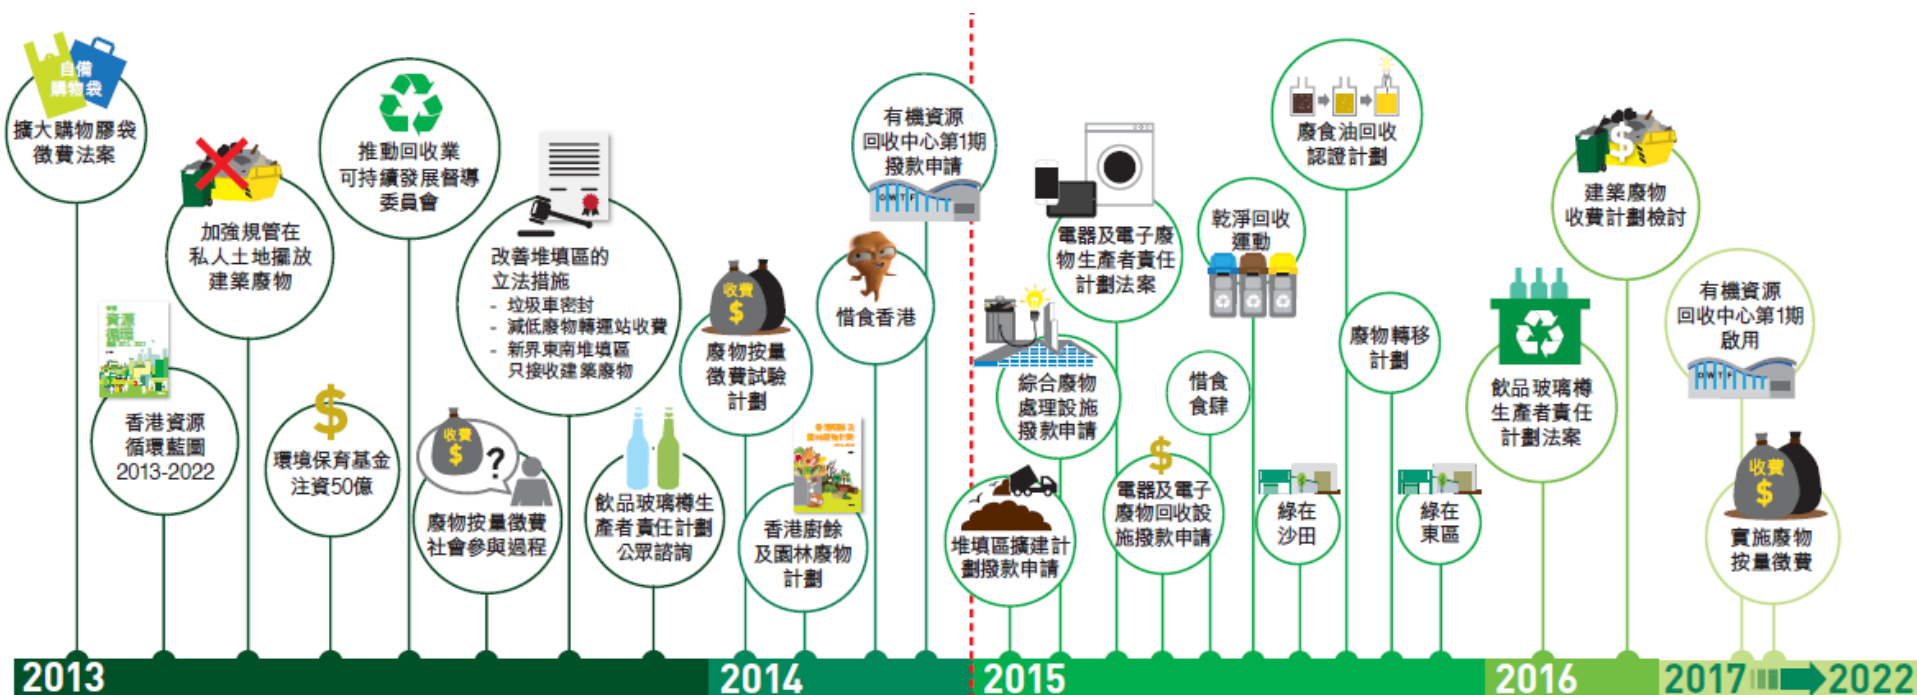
自備購物袋

擴大購物膠袋徵費法案

加強規管在私人土地擺放建築廢物

香港資源循環藍圖

香港資源循環藍圖 2013-2022

推動回收業可持續發展督導委員會

環境保育基金注資50億

收費

廢物按量徵費社會參與過程

改善堆填區的立法措施
- 垃圾車密封
- 減低廢物轉運站收費
- 新界東南堆填區只接收建築廢物

飲品玻璃樽生產者責任計劃公眾諮詢

收費

廢物按量徵費試驗計劃

香港廚餘及園林廢物計劃

惜食香港

有機資源回收中心第1期撥款申請

綜合廢物處理設施撥款申請

堆填區擴建計劃撥款申請

電器及電子廢物生產者責任計劃法案

電器及電子廢物回收設施撥款申請

惜食食肆

乾淨回收運動

綠在沙田

廢食油回收認證計劃

廢物轉移計劃

綠在東區

飲品玻璃樽生產者責任計劃法案

建築廢物收費計劃檢討

有機資源回收中心第1期啟用

收費

實施廢物按量徵費

2013

2014

2015

2016

2017 2022